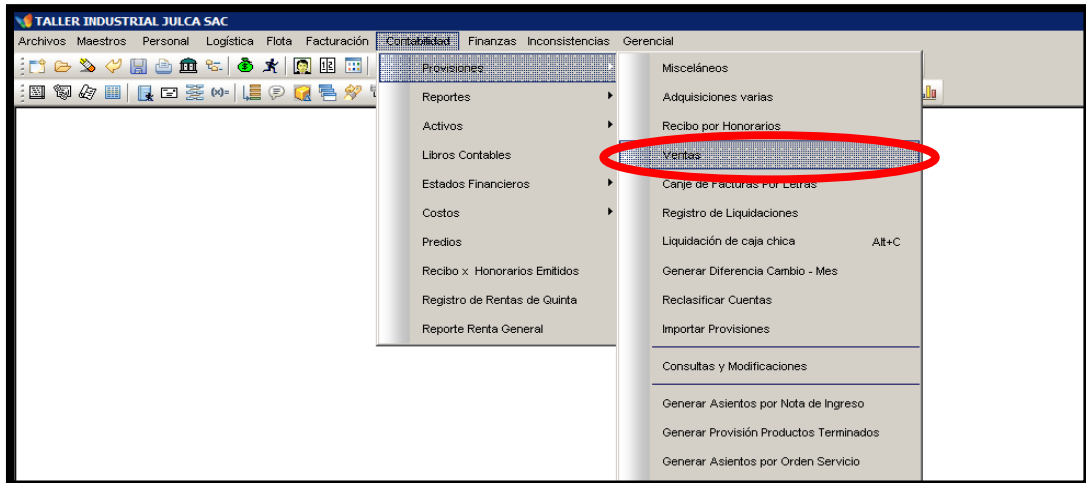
TALLER INDUSTRIAL JULCA SAC

Archivos Maestros Personal Logística Flota Facturación Contabilidad Finanzas Inconsistencias Gerencial

Provisiones
Reportes
Activos
Libros Contables
Estados Financieros
Costos
Predios
Recibo x Honorarios Emitidos
Registro de Rentas de Quinta
Reporte Renta General

Misceláneos
Adquisiciones varias
Recibo por Honorarios
Ventas
Canje de Facturas Por Letras
Registro de Liquidaciones
Liquidación de caja chica Alt+C
Generar Diferencia Cambio - Mes
Reclasificar Cuentas
Importar Provisiones
Consultas y Modificaciones
Generar Asientos por Nota de Ingreso
Generar Provisión Productos Terminados
Generar Asientos por Orden Servicio